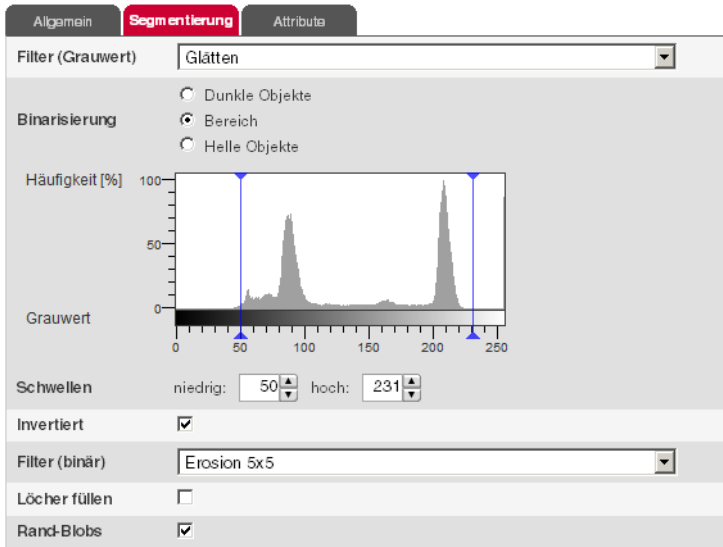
Allgemein | Segmentierung | Attribute

Filter (Grauwert) Glätten

Binarisierung
Dunkle Objekte
Bereich
Helle Objekte

Häufigkeit [%]
100
50
0

Grauwert

0 50 100 150 200 250

Schwellen niedrig: 50 hoch: 231

Invertiert

Filter (binär) Erosion 5x5

Löcher füllen

Rand-Blobs